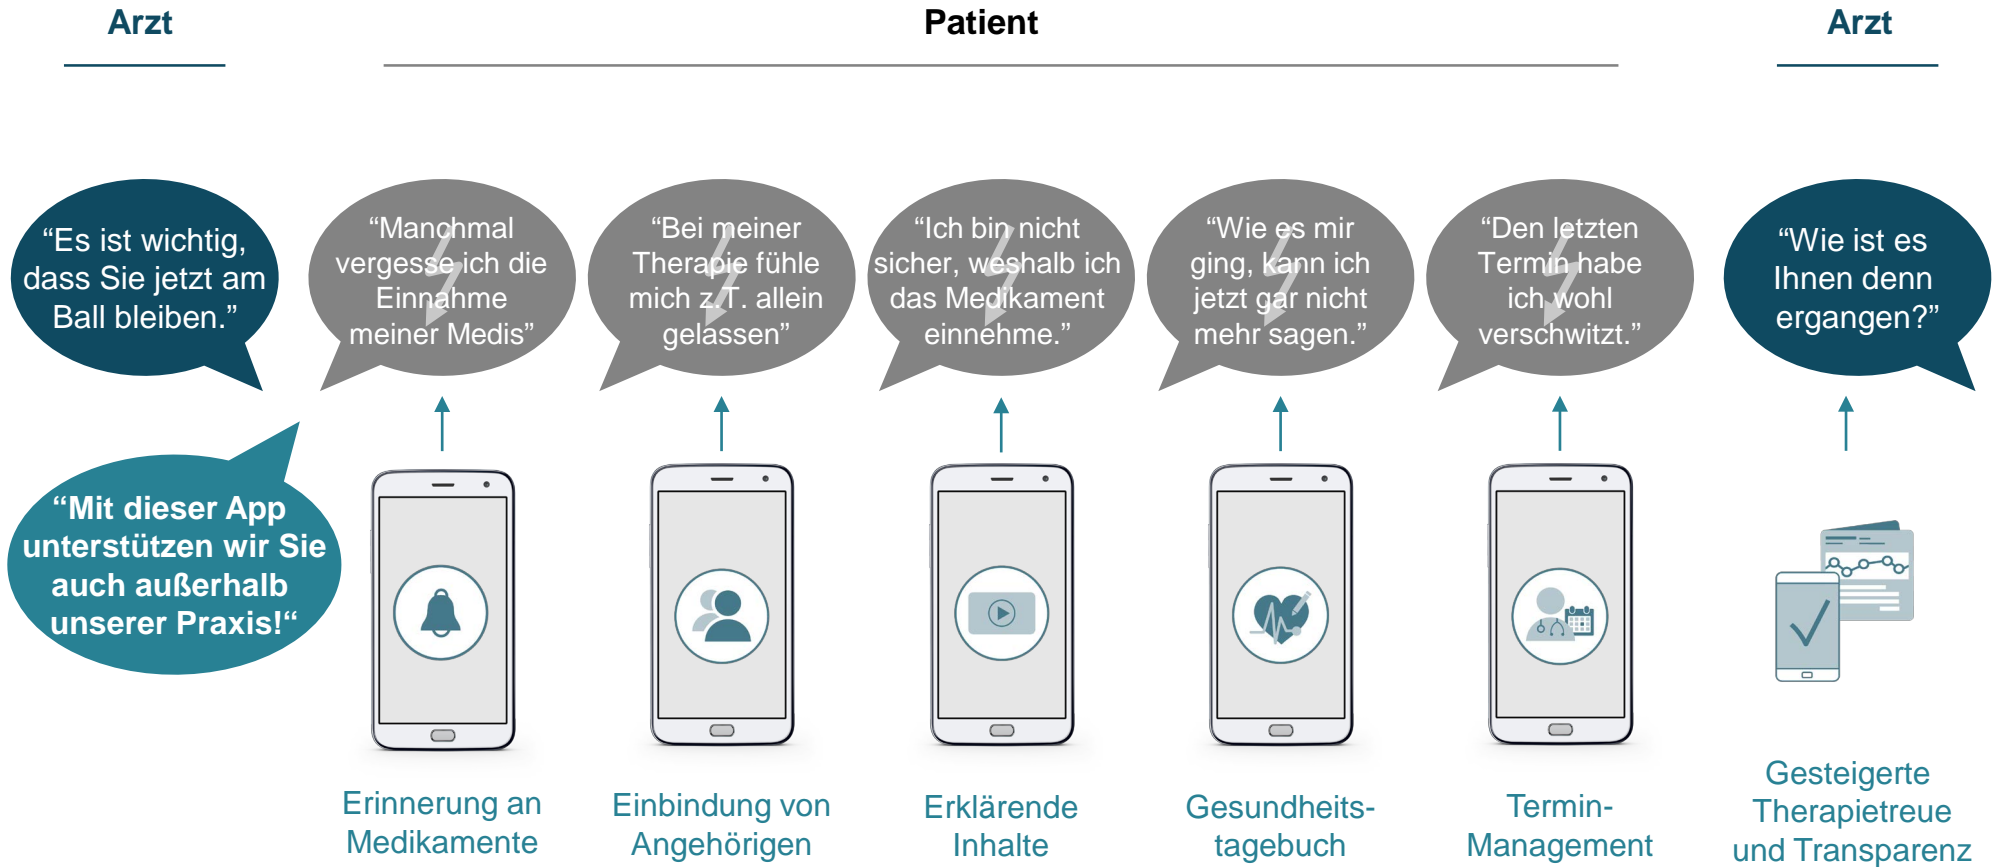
Arzt

Patient

Arzt

“Es ist wichtig, dass Sie jetzt am Ball bleiben.”

“Manchmal vergesse ich die Einnahme meiner Medis”

“Bei meiner Therapie fühle mich z.T. allein gelassen”

“Ich bin nicht sicher, weshalb ich das Medikament einnehme.”

“Wie es mir ging, kann ich jetzt gar nicht mehr sagen.”

“Den letzten Termin habe ich wohl verschwitzt.”

“Wie ist es Ihnen denn ergangen?”

“Mit dieser App unterstützen wir Sie auch außerhalb unserer Praxis!“

Erinnerung an Medikamente

Einbindung von Angehörigen

Erklärende Inhalte

Gesundheitstagebuch

Termin-Management

Gesteigerte Therapietreue und Transparenz